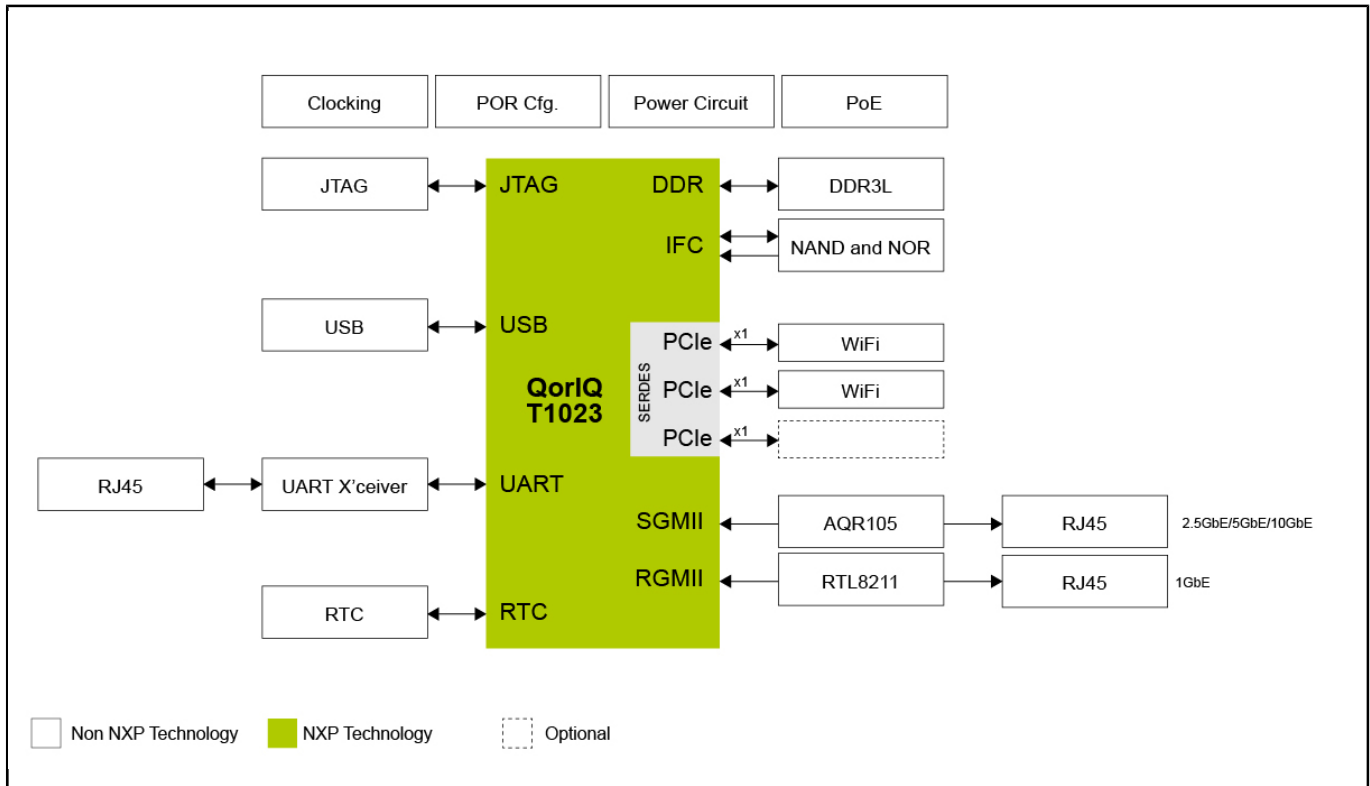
Clocking
POR Cfg.
Power Circuit
PoE

JTAG
JTAG
DDR
DDR3L
IFC
NAND and NOR

USB
USB
PCIe
x1
WiFi
QorIQ T1023
SERDES
PCIe
x1
WiFi
PCIe
x1

RJ45
UART X'ceiver
UART
SGMII
AQR105
RJ45
2.5GbE/5GbE/10GbE
RGMII
RTL8211
RJ45
1GbE
RTC
RTC

Non NXP Technology
NXP Technology
Optional